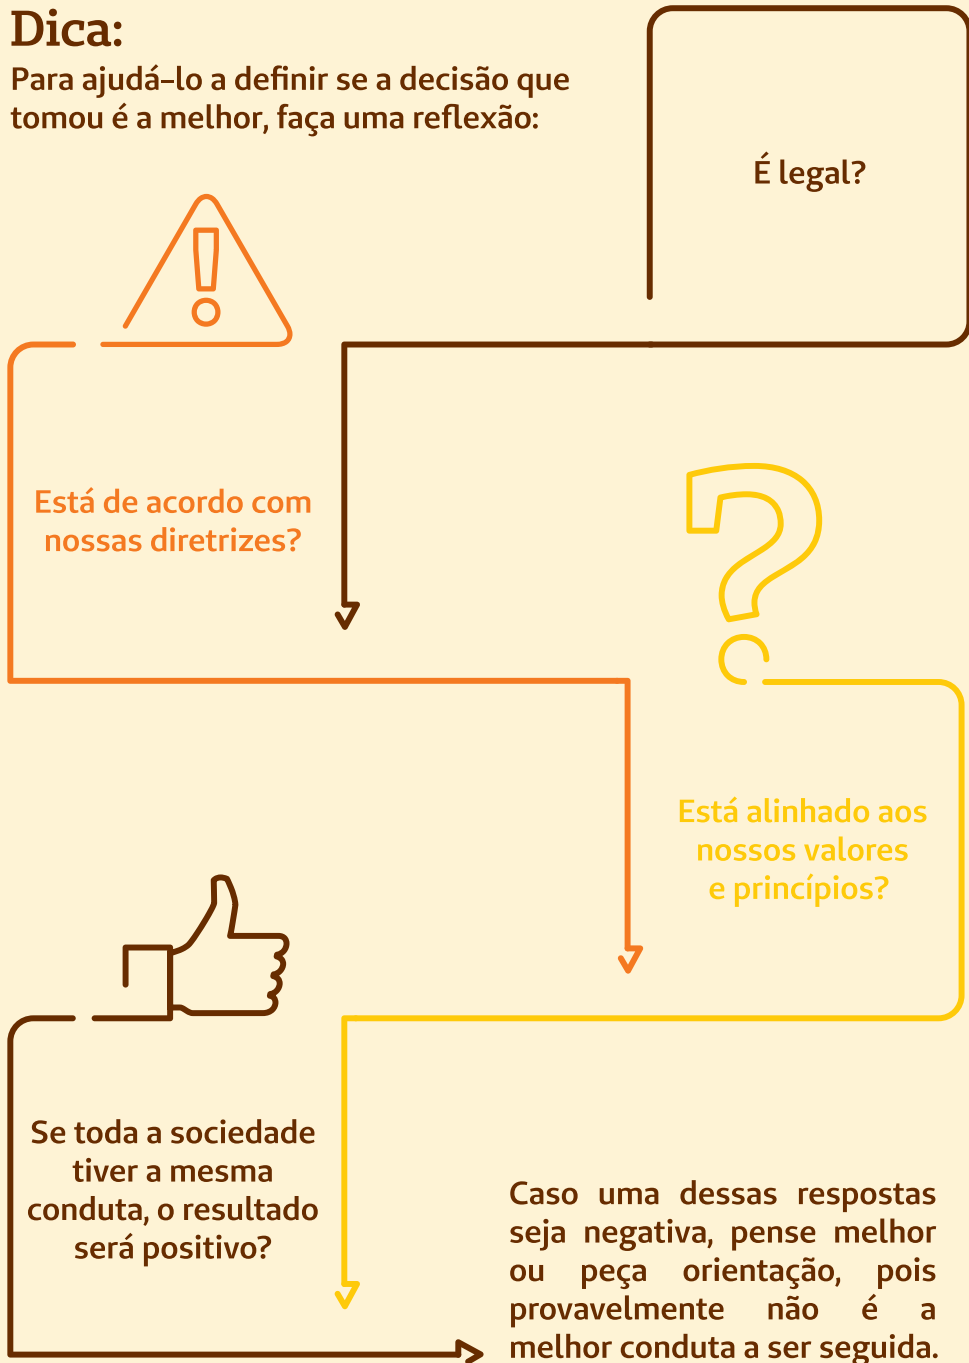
Dica:
Para ajudá-lo a definir se a decisão que tomou é a melhor, faça uma reflexão:

É legal?

Está de acordo com nossas diretrizes?

Está alinhado aos nossos valores e princípios?

Se toda a sociedade tiver a mesma conduta, o resultado será positivo?

Caso uma dessas respostas seja negativa, pense melhor ou peça orientação, pois provavelmente não é a melhor conduta a ser seguida.